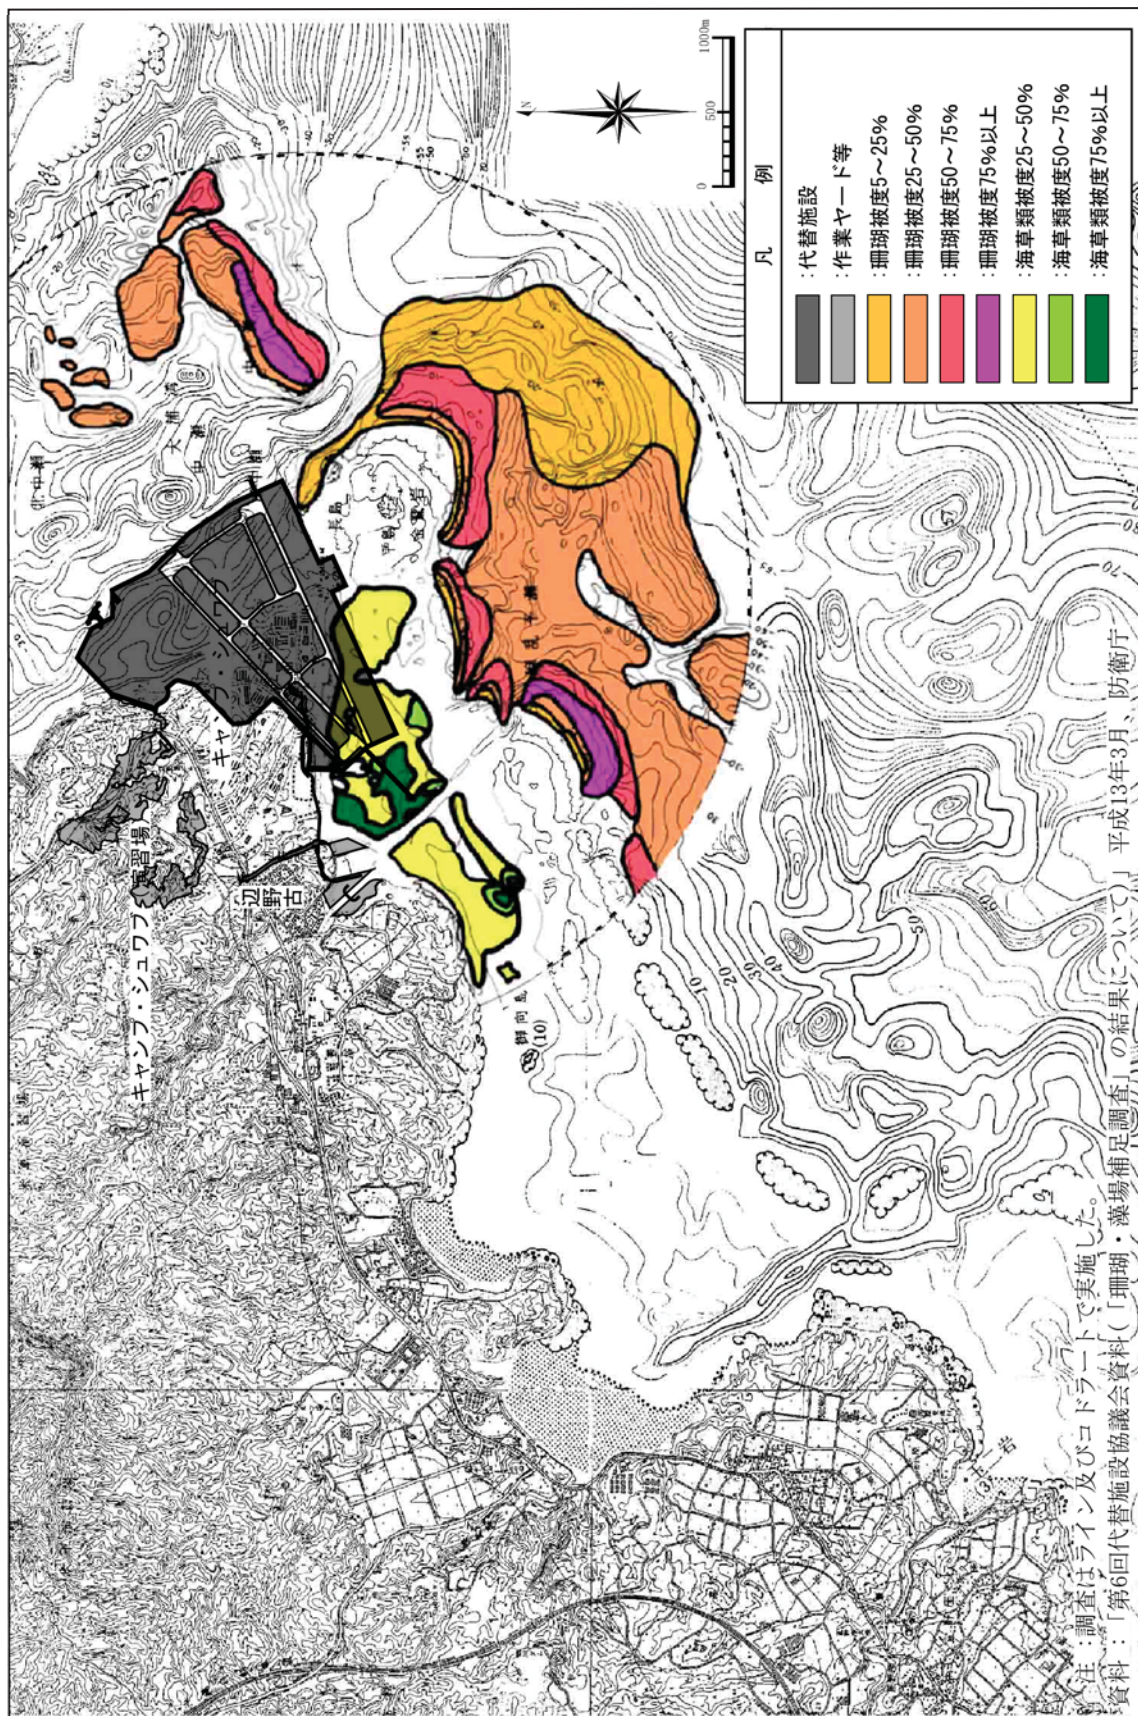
凡　例

:代替施設
:作業ヤード等
:珊瑚被度5～25%
:珊瑚被度25～50%
:珊瑚被度50～75%
:珊瑚被度75%以上
:海草類被度25～50%
:海草類被度50～75%
:海草類被度75%以上

0 500 1000m

N

キャンプ・シュワブ演習場

キャンプ・シュワブ

辺野古

長島

平島

大浦

辺野古崎

鋳岩

10

20

30

40

50

60

70

80

注：調査はライン及びコドラートで実施した。
資料：「第6回代替施設協議会資料（「珊瑚・藻場補足調査」の結果について）」平成13年3月　防衛庁